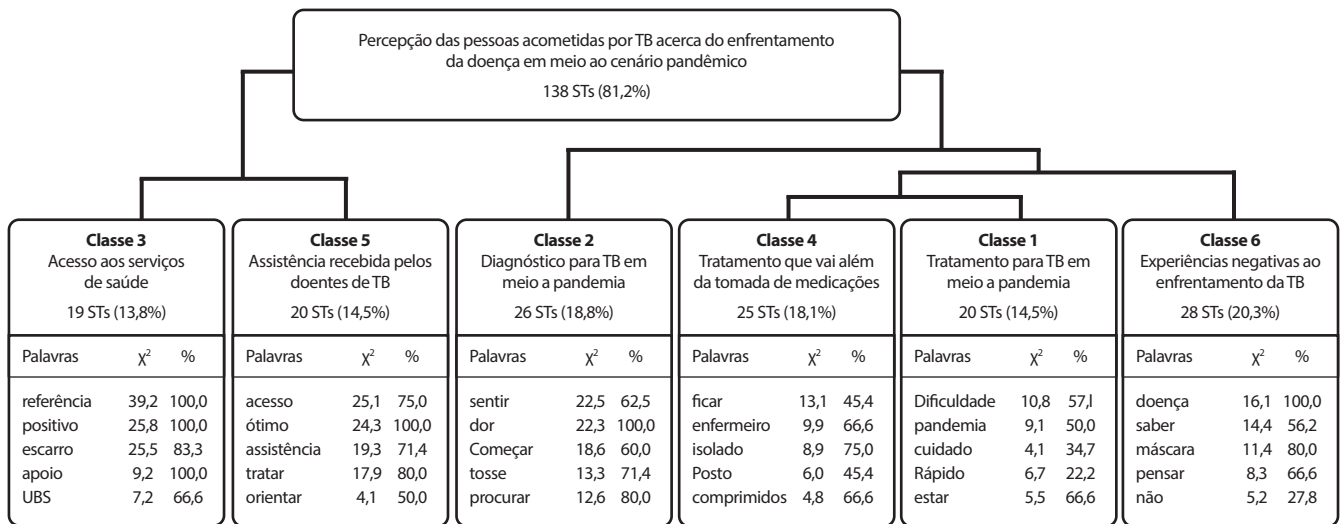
Percepção das pessoas acometidas por TB acerca do enfrentamento da doença em meio ao cenário pandêmico

138 STs (81,2%)

**Classe 3**
Acesso aos serviços de saúde
19 STs (13,8%)

| Palavras | $\chi^2$ | % |
|---|---|---|
| referência | 39,2 | 100,0 |
| positivo | 25,8 | 100,0 |
| escarro | 25,5 | 83,3 |
| apoio | 9,2 | 100,0 |
| UBS | 7,2 | 66,6 |

**Classe 5**
Assistência recebida pelos doentes de TB
20 STs (14,5%)

| Palavras | $\chi^2$ | % |
|---|---|---|
| acesso | 25,1 | 75,0 |
| ótimo | 24,3 | 100,0 |
| assistência | 19,3 | 71,4 |
| tratar | 17,9 | 80,0 |
| orientar | 4,1 | 50,0 |

**Classe 2**
Diagnóstico para TB em meio a pandemia
26 STs (18,8%)

| Palavras | $\chi^2$ | % |
|---|---|---|
| sentir | 22,5 | 62,5 |
| dor | 22,3 | 100,0 |
| Começar | 18,6 | 60,0 |
| tosse | 13,3 | 71,4 |
| procurar | 12,6 | 80,0 |

**Classe 4**
Tratamento que vai além da tomada de medicações
25 STs (18,1%)

| Palavras | $\chi^2$ | % |
|---|---|---|
| ficar | 13,1 | 45,4 |
| enfermeiro | 9,9 | 66,6 |
| isolado | 8,9 | 75,0 |
| Posto | 6,0 | 45,4 |
| comprimidos | 4,8 | 66,6 |

**Classe 1**
Tratamento para TB em meio a pandemia
20 STs (14,5%)

| Palavras | $\chi^2$ | % |
|---|---|---|
| Dificuldade | 10,8 | 57,l |
| pandemia | 9,1 | 50,0 |
| cuidado | 4,1 | 34,7 |
| Rápido | 6,7 | 22,2 |
| estar | 5,5 | 66,6 |

**Classe 6**
Experiências negativas ao enfrentamento da TB
28 STs (20,3%)

| Palavras | $\chi^2$ | % |
|---|---|---|
| doença | 16,1 | 100,0 |
| saber | 14,4 | 56,2 |
| máscara | 11,4 | 80,0 |
| pensar | 8,3 | 66,6 |
| não | 5,2 | 27,8 |